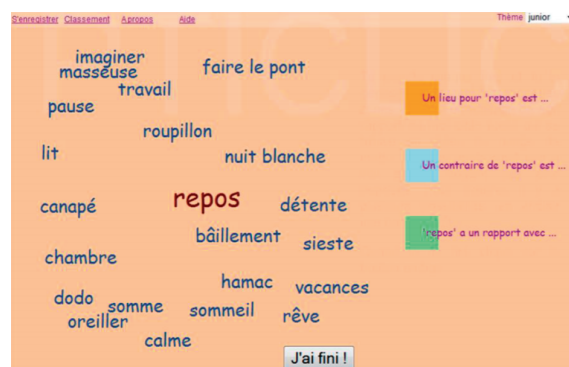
S'enregistrer Classement A propos Aide

Thème junior

imaginer
masseuse
faire le pont
travail
pause
roupillon
lit
nuit blanche
canapé
repos
détente
bâillement
sieste
chambre
hamac
vacances
dodo
somme
sommeil
oreiller
rêve
calme

Un lieu pour 'repos' est ...
Un contraire de 'repos' est ...
'repos' a un rapport avec ...

J'ai fini !